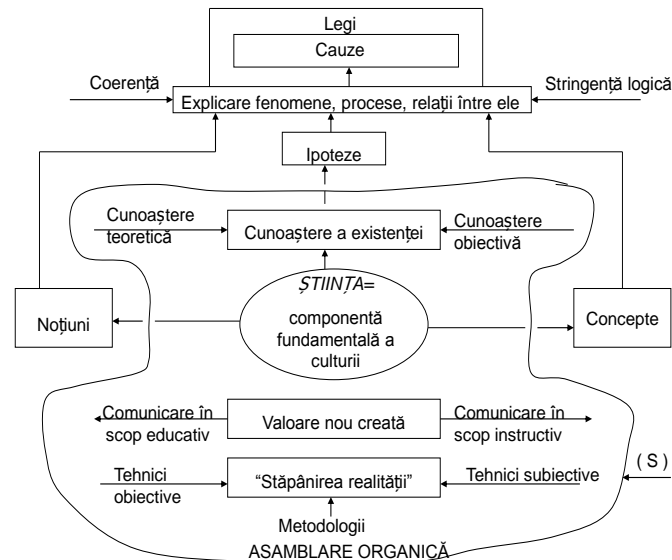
Legi

Cauze

Coerență

Stringență logică

Explicare fenomene, procese, relații între ele

Ipoteze

Cunoaștere teoretică

Cunoaștere a existenței

Cunoaștere obiectivă

ȘTIINȚA=

componentă fundamentală a culturii

Noțiuni

Concepte

Comunicare în scop educativ

Valoare nou creată

Comunicare în scop instructiv

Tehnici obiective

"Stăpânirea realității"

Tehnici subiective

( S )

Metodologii

ASAMBLARE ORGANICĂ